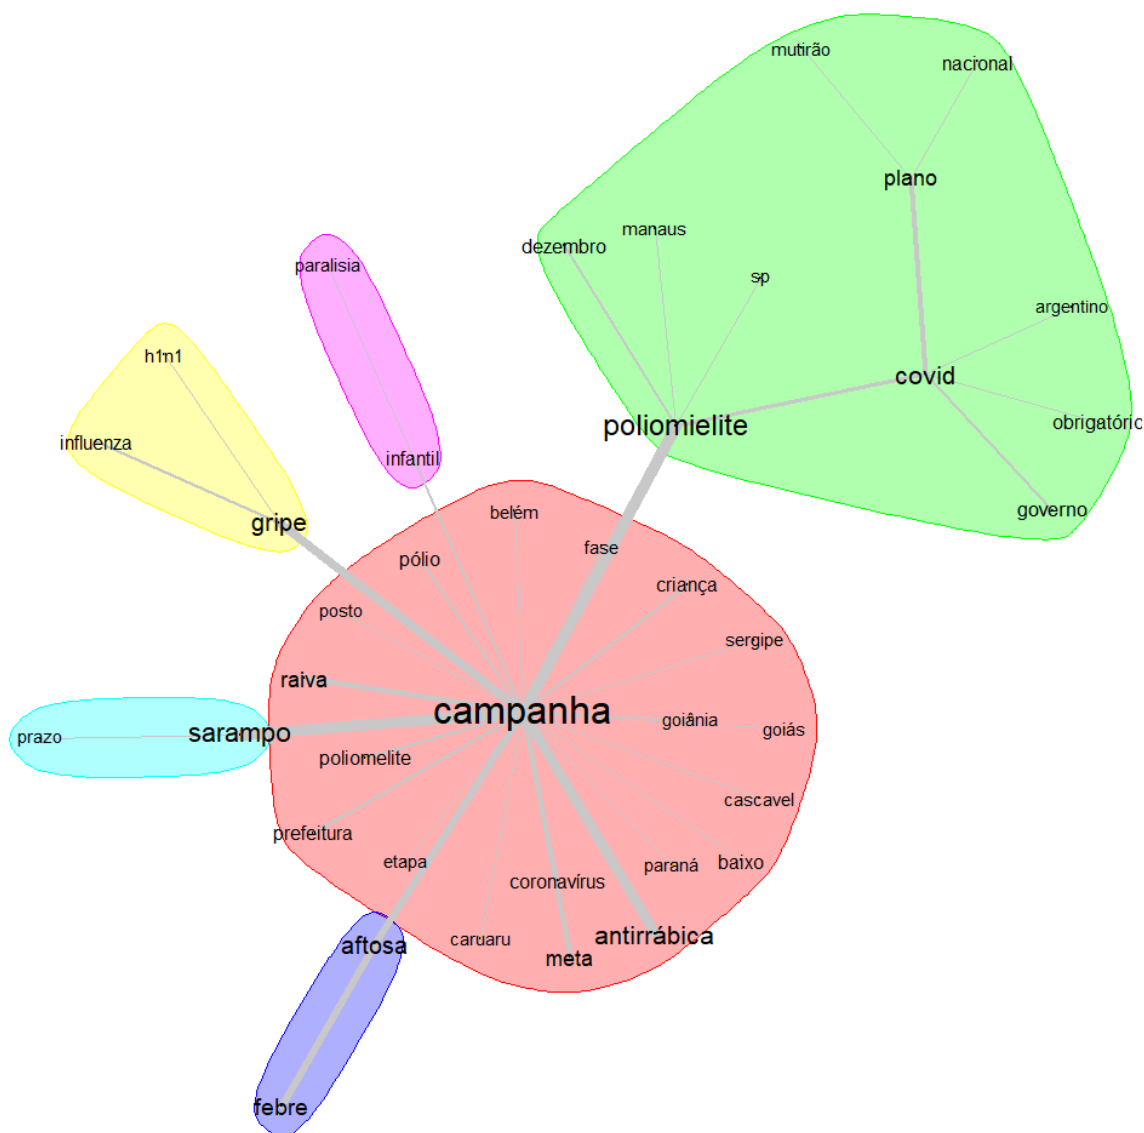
mutirão
nacional
plano
dezembro
manaus
sp
argentino
covid
obrigatório
poliomielite
governo
paralisia
h1n1
influenza
infantil
gripe
belém
fase
pólio
criança
posto
sergipe
raiva
campanha
goiânia
goiás
prazo
sarampo
poliomelite
cascavel
prefeitura
etapa
paraná
baixo
coronavírus
aftosa
caruaru
antirrábica
meta
febre